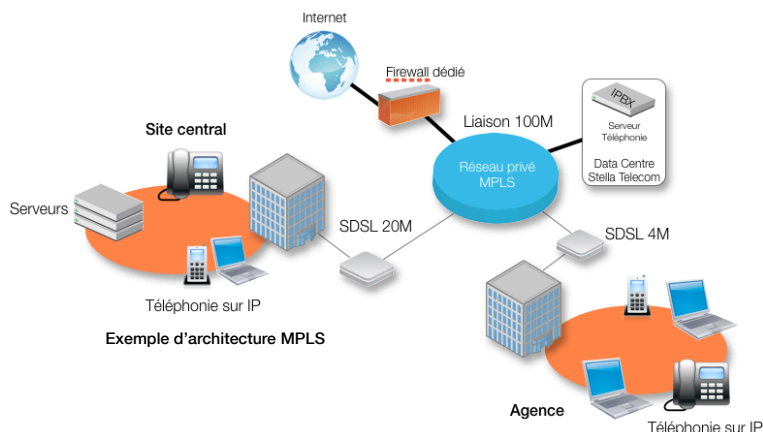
Internet

Firewall dédié

IPBX

Serveur Téléphonie

Data Centre Stella Telecom

Liaison 100M

Site central

Réseau privé MPLS

Serveurs

SDSL 20M

SDSL 4M

Téléphonie sur IP

Exemple d'architecture MPLS

Agence

Téléphonie sur IP